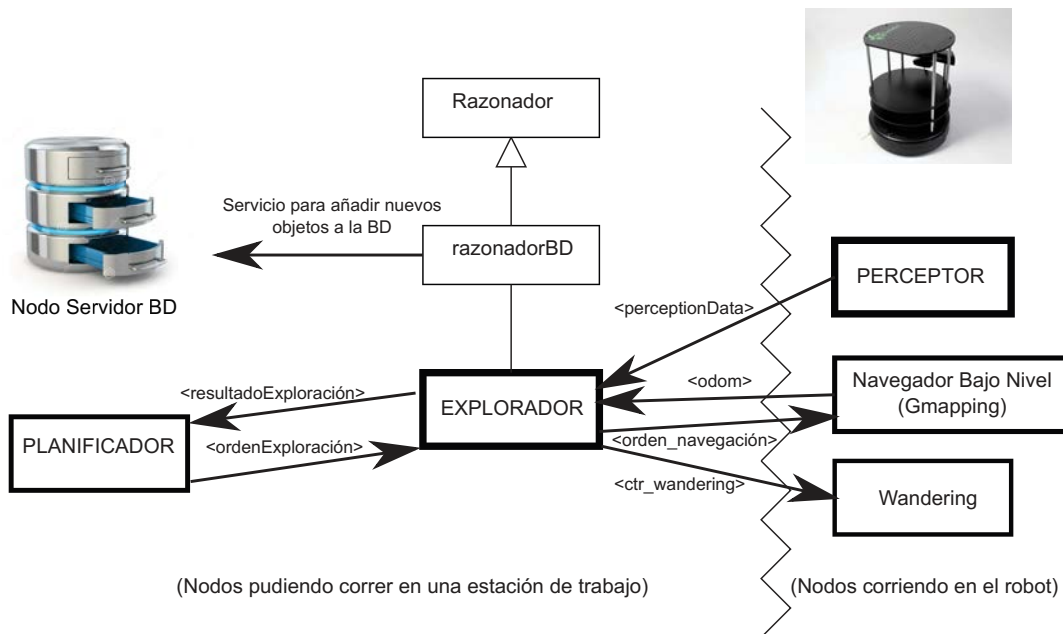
Razonador

Servicio para añadir nuevos objetos a la BD

razonadorBD

Nodo Servidor BD

PERCEPTOR

<perceptionData>

<resultadoExploración>

EXPLORADOR

<odom>

Navegador Bajo Nivel (Gmapping)

PLANIFICADOR

<ordenExploración>

<orden_navegación>

<ctr_wandering>

Wandering

(Nodos pudiendo correr en una estación de trabajo)

(Nodos corriendo en el robot)